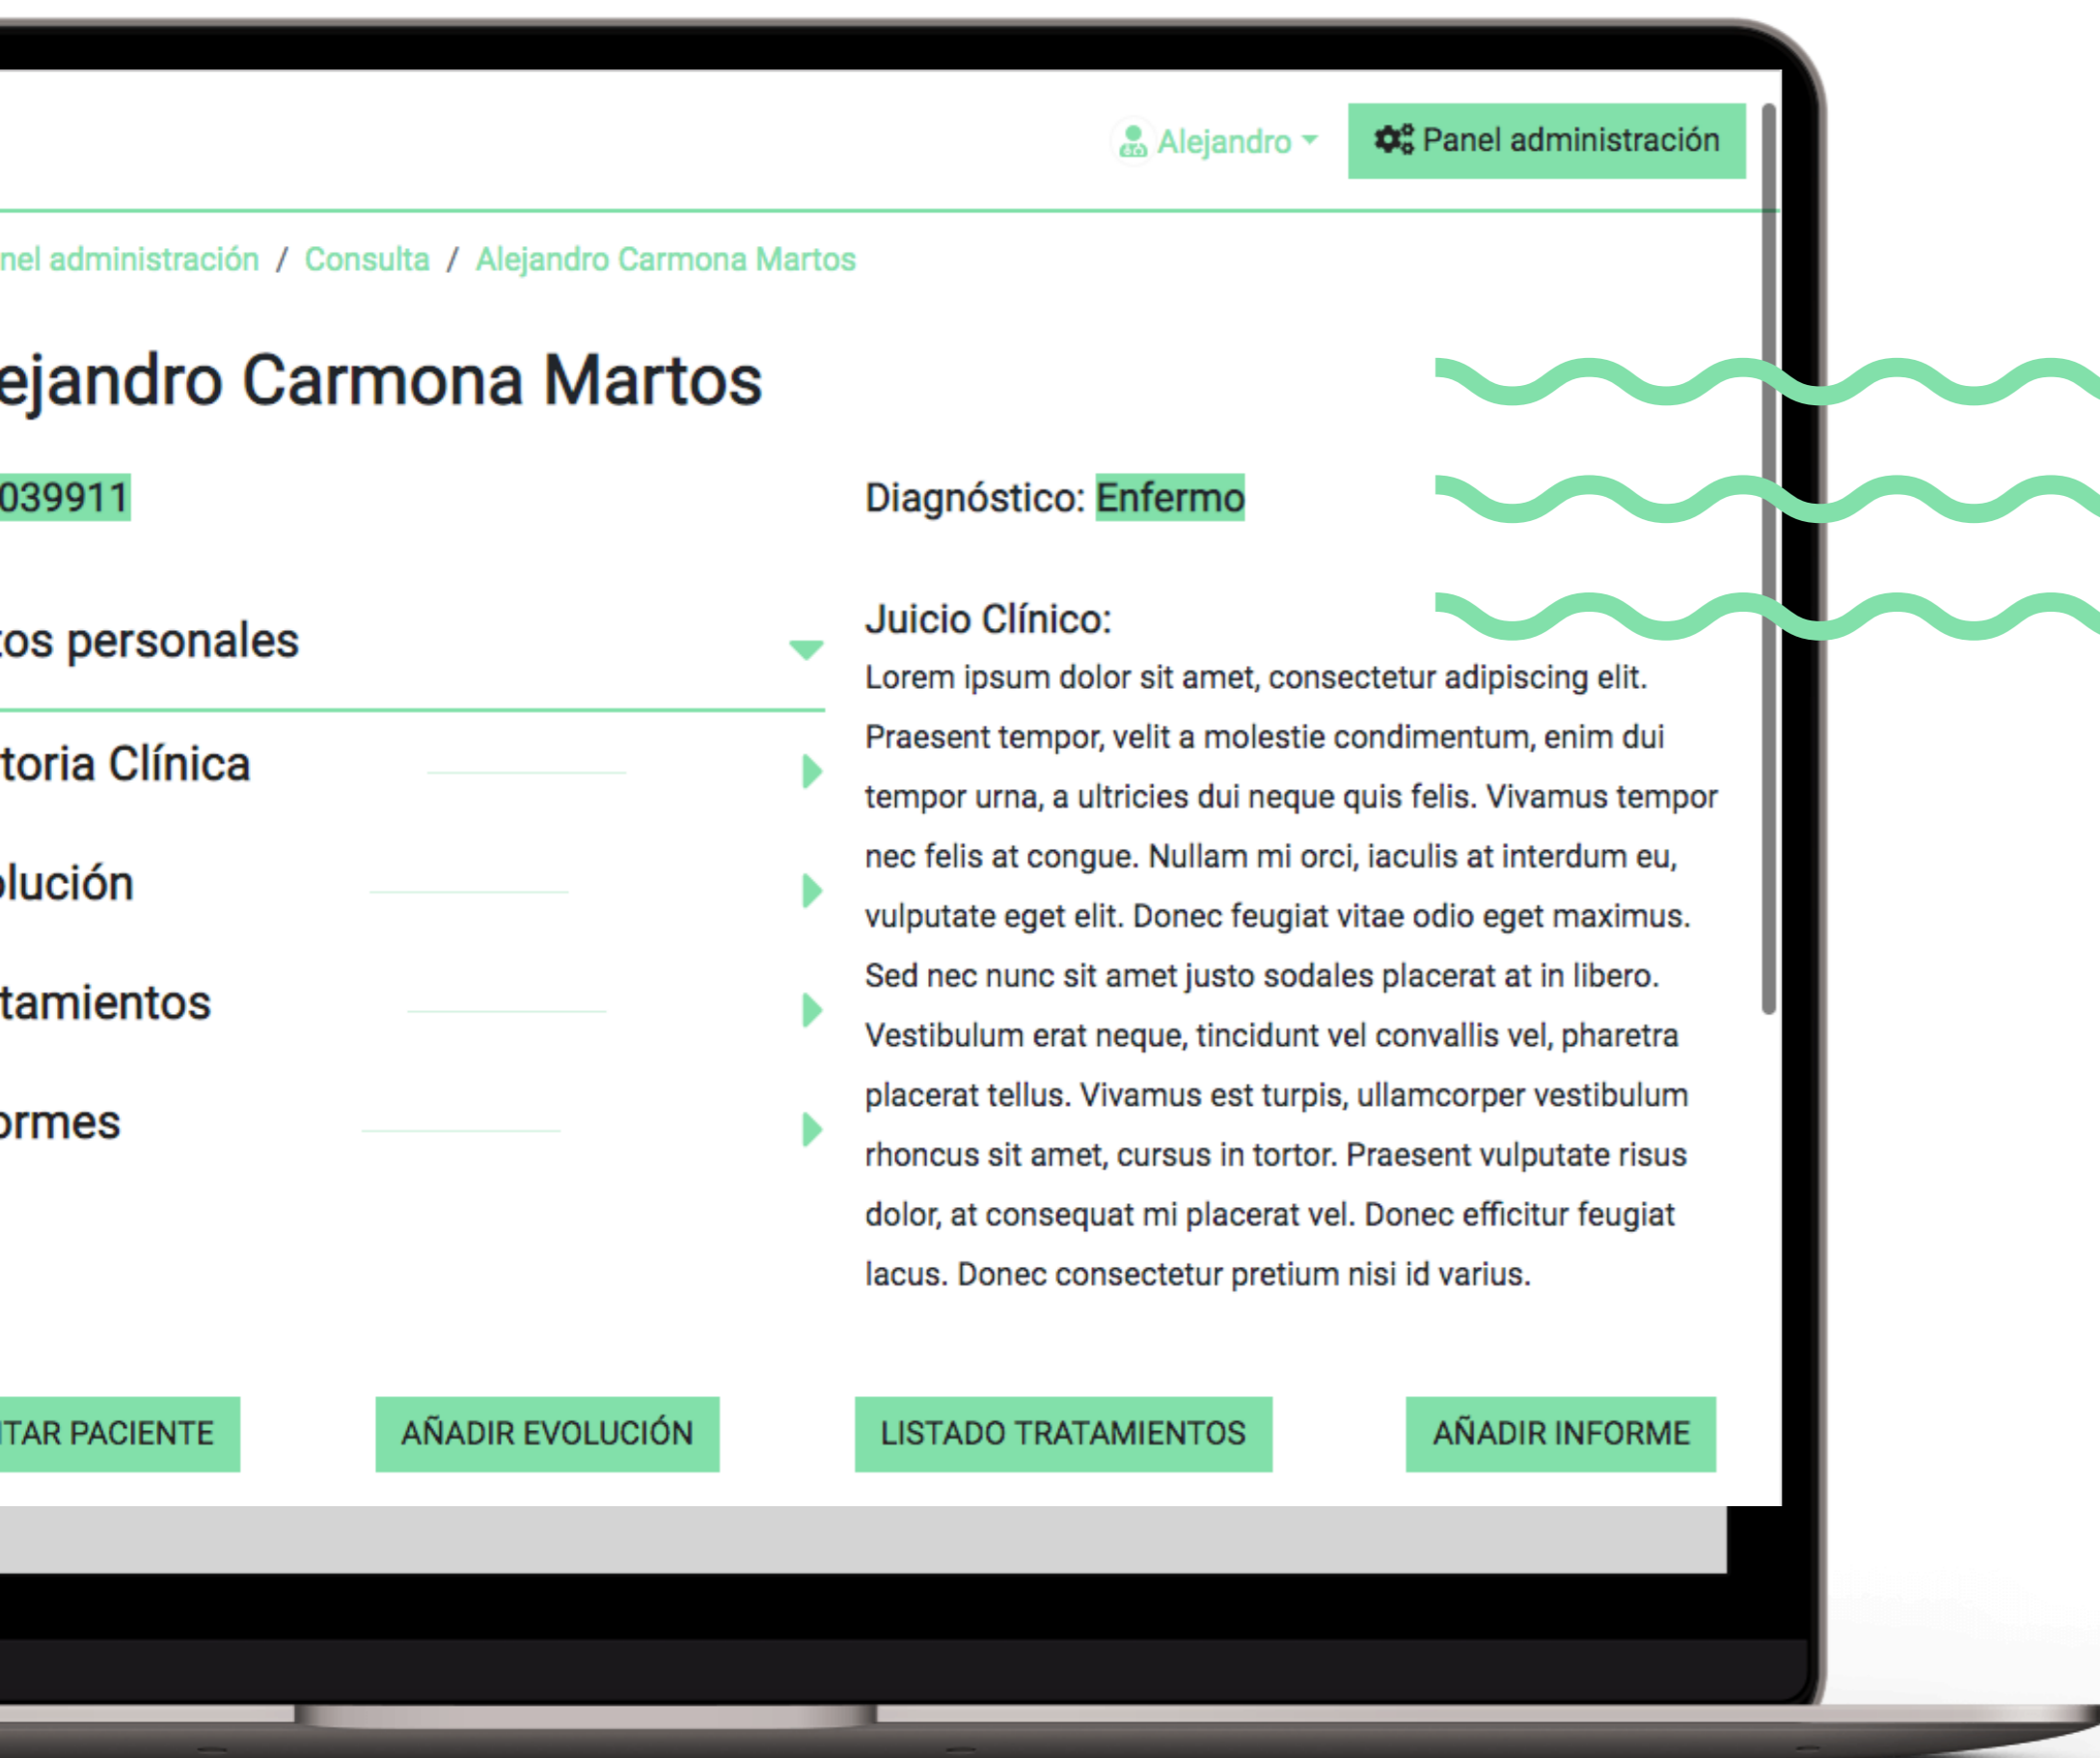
Alejandro

Panel administración

nel administración / Consulta / Alejandro Carmona Martos

ejandro Carmona Martos

039911

Diagnóstico: Enfermo

tos personales

toria Clínica

olución

tamientos

ormes

Juicio Clínico:

Lorem ipsum dolor sit amet, consectetur adipiscing elit. Praesent tempor, velit a molestie condimentum, enim dui tempor urna, a ultricies dui neque quis felis. Vivamus tempor nec felis at congue. Nullam mi orci, iaculis at interdum eu, vulputate eget elit. Donec feugiat vitae odio eget maximus. Sed nec nunc sit amet justo sodales placerat at in libero. Vestibulum erat neque, tincidunt vel convallis vel, pharetra placerat tellus. Vivamus est turpis, ullamcorper vestibulum rhoncus sit amet, cursus in tortor. Praesent vulputate risus dolor, at consequat mi placerat vel. Donec efficitur feugiat lacus. Donec consectetur pretium nisi id varius.

TAR PACIENTE

AÑADIR EVOLUCIÓN

LISTADO TRATAMIENTOS

AÑADIR INFORME